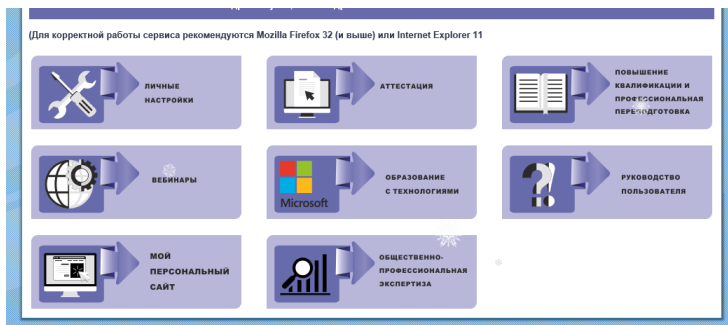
(Для корректной работы сервиса рекомендуются Mozilla Firefox 32 (и выше) или Internet Explorer 11

ЛИЧНЫЕ НАСТРОЙКИ

АТТЕСТАЦИЯ

ПОВЫШЕНИЕ КВАЛИФИКАЦИИ И ПРОФЕССИОНАЛЬНАЯ ПЕРЕПОДГОТОВКА

ВЕБИНАРЫ

Microsoft

ОБРАЗОВАНИЕ С ТЕХНОЛОГИЯМИ

РУКОВОДСТВО ПОЛЬЗОВАТЕЛЯ

МОЙ ПЕРСОНАЛЬНЫЙ САЙТ

ОБЩЕСТВЕННО-ПРОФЕССИОНАЛЬНАЯ ЭКСПЕРТИЗА